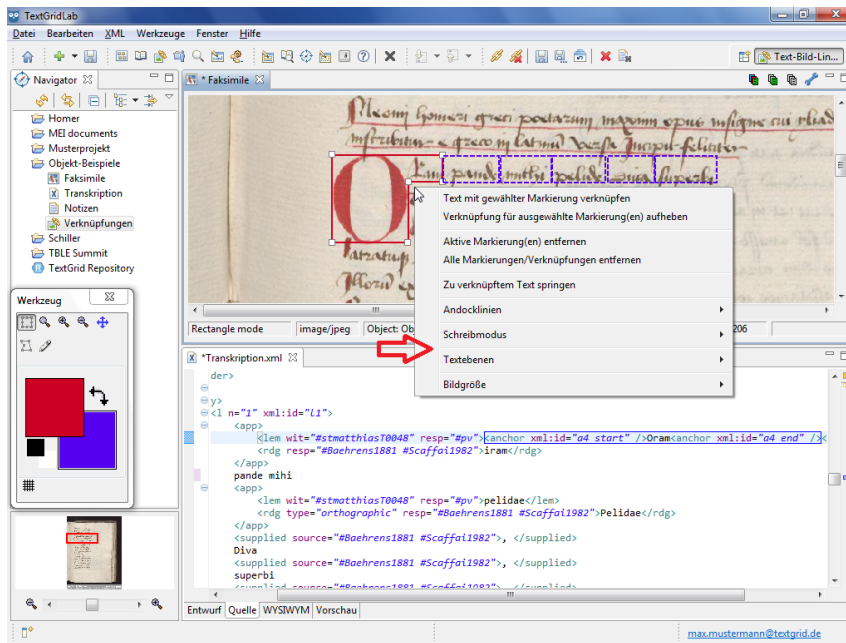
TextGridLab

Datei Bearbeiten XML Werkzeuge Fenster Hilfe

Text-Bild-Lin...

Navigator

Homer
MEI documents
Musterprojekt
Objekt-Beispiele
Faksimile
Transkription
Notizen
Verknüpfungen
Schiller
TBLE Summit
TextGrid Repository

Werkzeug

* Faksimile

Text mit gewählter Markierung verknüpfen
Verknüpfung für ausgewählte Markierung(en) aufheben
Aktive Markierung(en) entfernen
Alle Markierungen/Verknüpfungen entfernen
Zu verknüpftem Text springen
Andocklinien
Schreibmodus
Textebenen
Bildgröße

Rectangle mode | image/jpeg | Object: Ob | 206

*Transkription.xml

der>
y>
<l n="1" xml:id="L1">
<app>
<lem wit="#stmatthiasT0048" resp="#pv"><anchor xml:id="a4_start" />Oram<anchor xml:id="a4_end" /><
<rdg resp="#Baehrens1881 #Scaffai1982">iram</rdg>
</app>
pande mihi
<app>
<lem wit="#stmatthiasT0048" resp="#pv">pelidae</lem>
<rdg type="orthographic" resp="#Baehrens1881 #Scaffai1982">Pelidae</rdg>
</app>
<supplied source="#Baehrens1881 #Scaffai1982">, </supplied>
Diva
<supplied source="#Baehrens1881 #Scaffai1982">, </supplied>
superbi
<supplied source="#Baehrens1881 #Scaffai1982">, </supplied>

Entwurf | Quelle | WYSIWYM | Vorschau

max.mustermann@textgrid.de